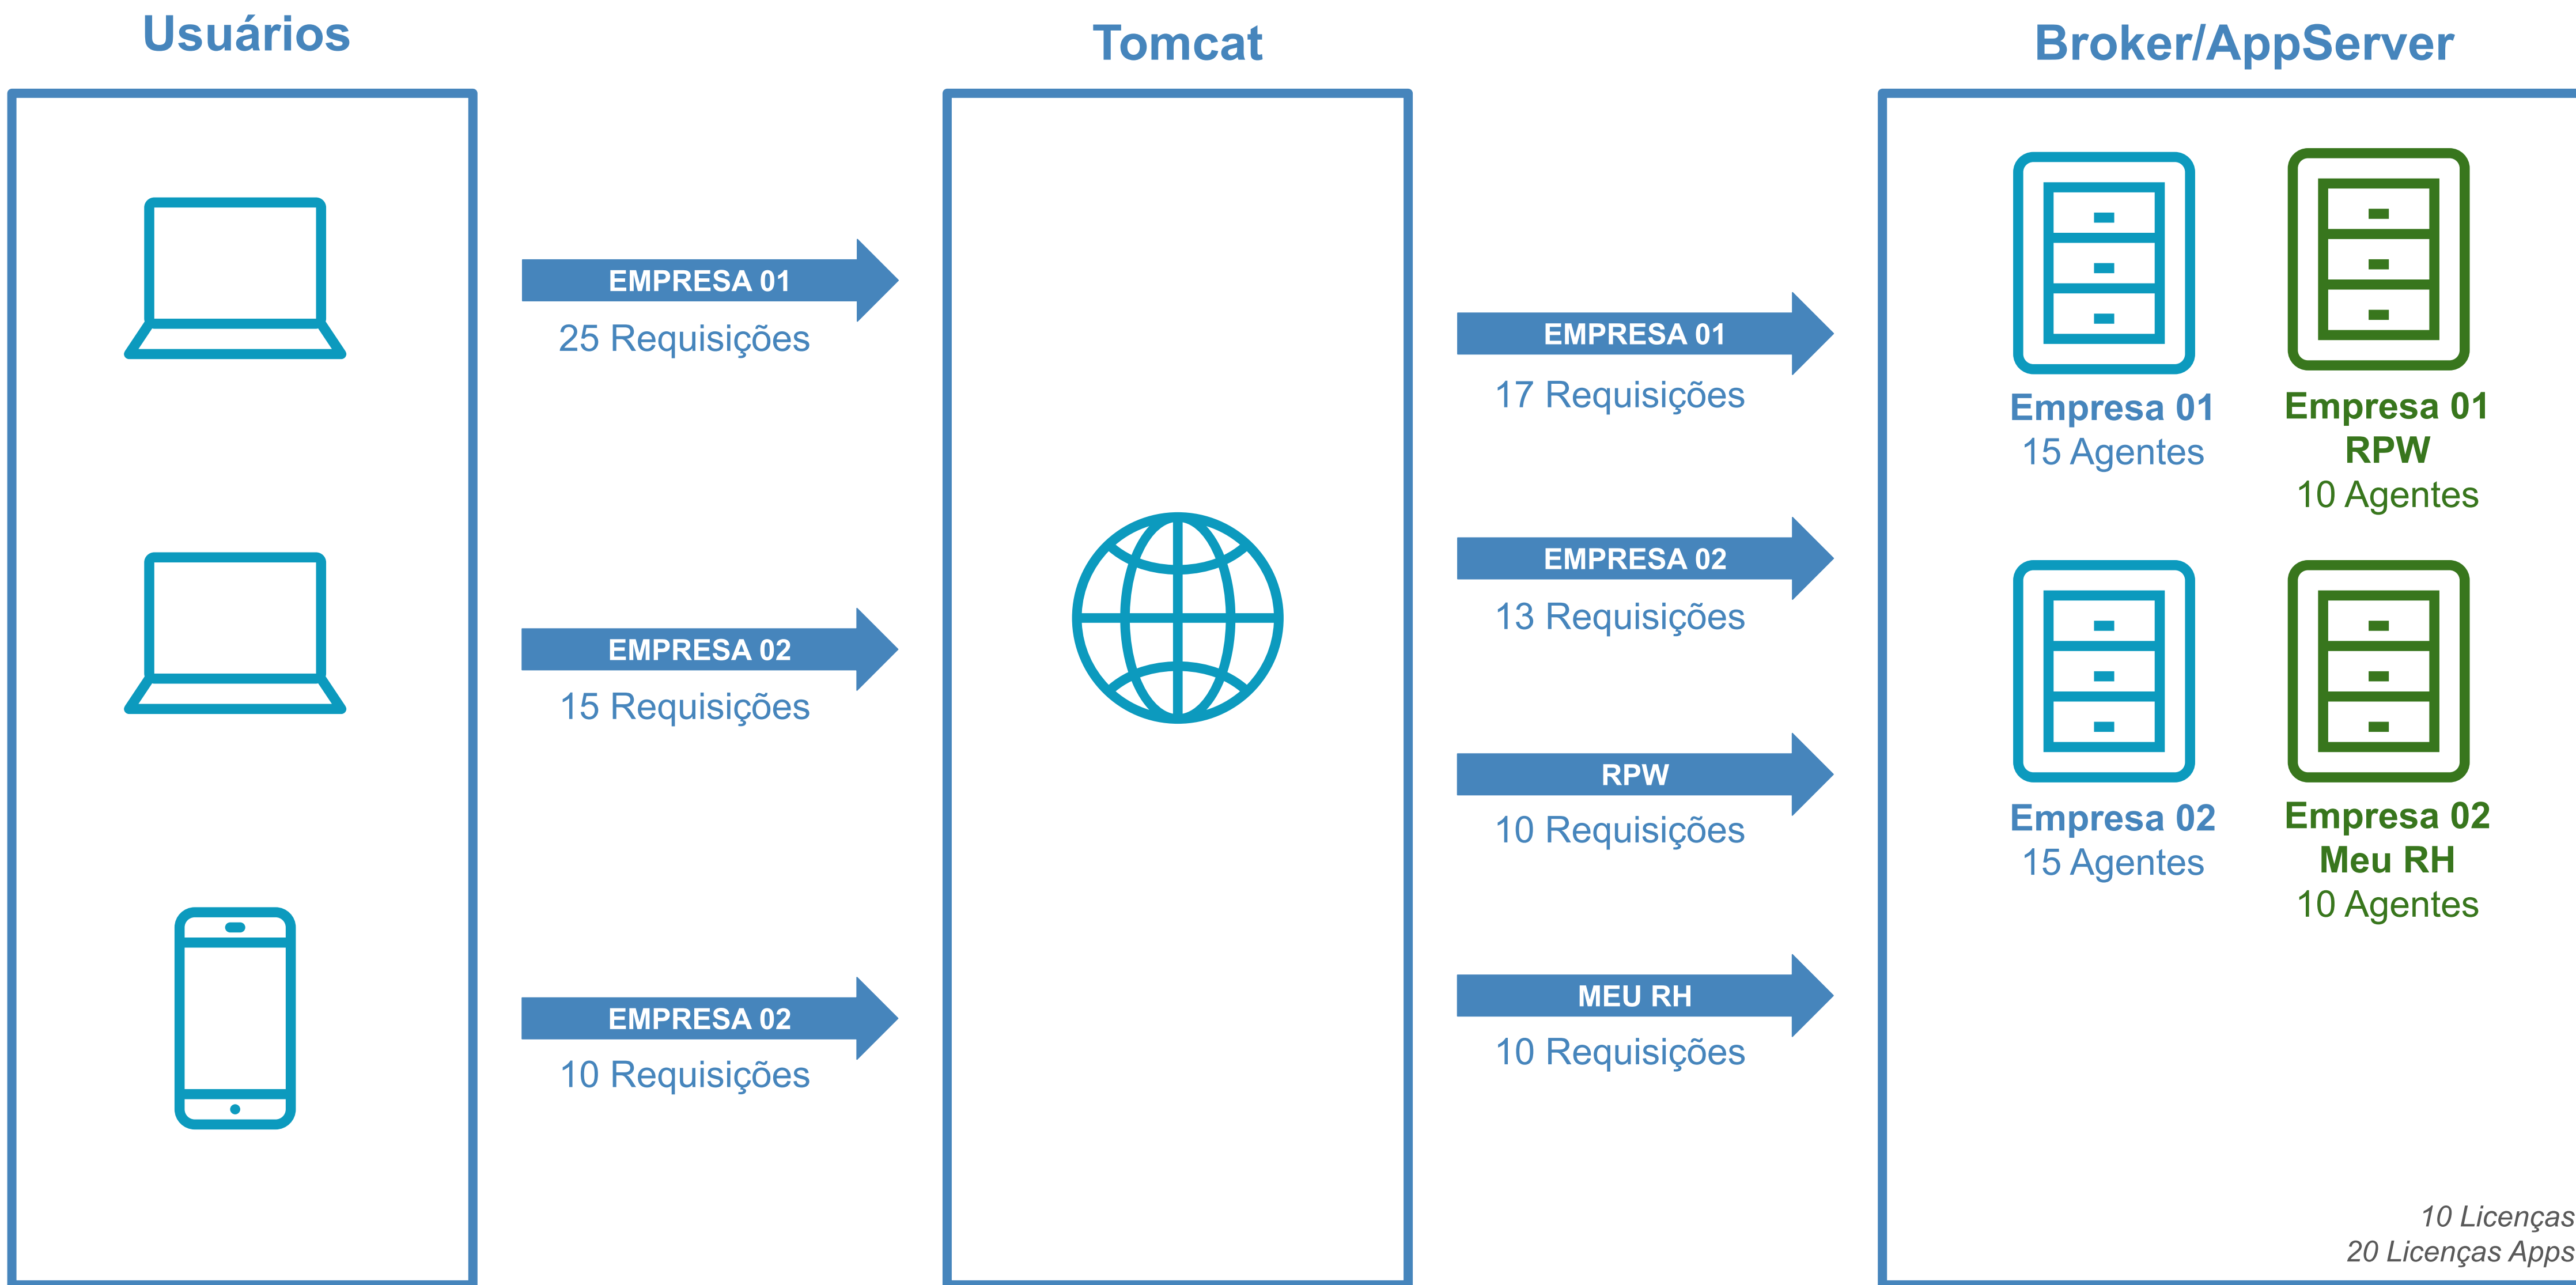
Usuários

Tomcat

Broker/AppServer

EMPRESA 01
25 Requisições

EMPRESA 02
15 Requisições

EMPRESA 02
10 Requisições

EMPRESA 01
17 Requisições

EMPRESA 02
13 Requisições

RPW
10 Requisições

MEU RH
10 Requisições

Empresa 01
15 Agentes

Empresa 01
RPW
10 Agentes

Empresa 02
15 Agentes

Empresa 02
Meu RH
10 Agentes

10 Licenças
20 Licenças Apps